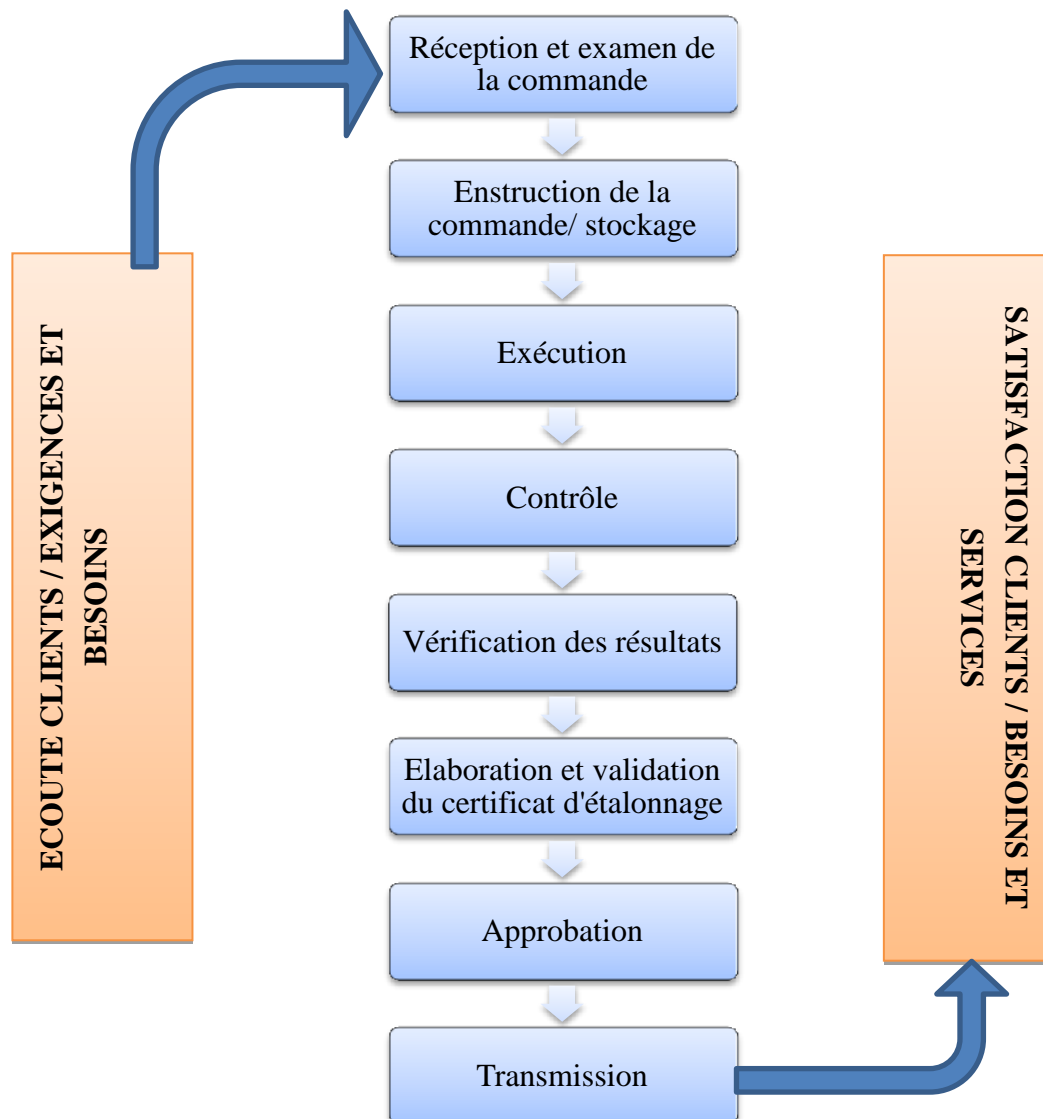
ECOUTE CLIENTS / EXIGENCES ET BESOINS

Réception et examen de la commande

Enstruction de la commande/ stockage

Exécution

Contrôle

Vérification des résultats

Elaboration et validation du certificat d'étalonnage

Approbation

Transmission

SATISFACTION CLIENTS / BESOINS ET SERVICES